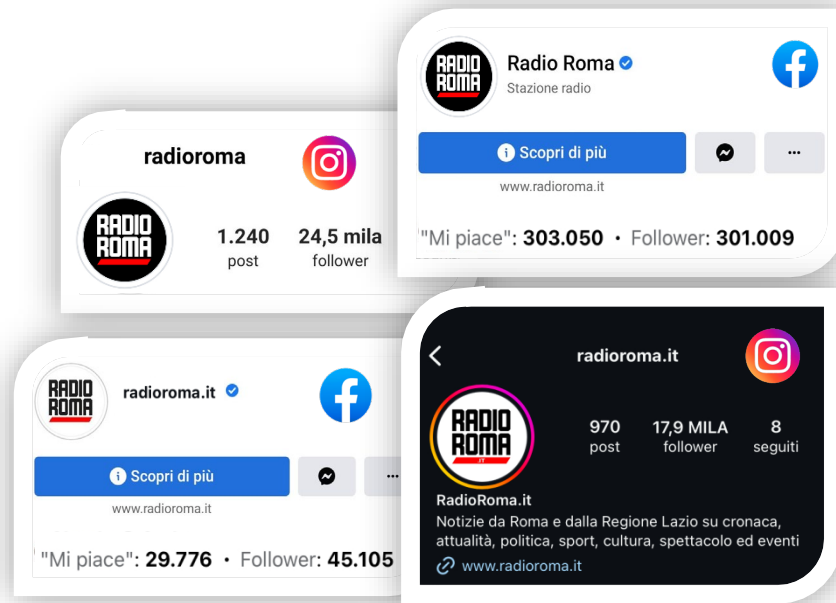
radioroma

RADIO ROMA

1.240
post

24,5 mila
follower

RADIO ROMA

Radio Roma
Stazione radio

Scopri di più

···

www.radioroma.it

"Mi piace": 303.050 • Follower: 301.009

RADIO ROMA

radioroma.it

Scopri di più

···

www.radioroma.it

"Mi piace": 29.776 • Follower: 45.105

radioroma.it

RADIO ROMA .IT

970
post

17,9 MILA
follower

8
seguiti

RadioRoma.it
Notizie da Roma e dalla Regione Lazio su cronaca, attualità, politica, sport, cultura, spettacolo ed eventi
www.radioroma.it